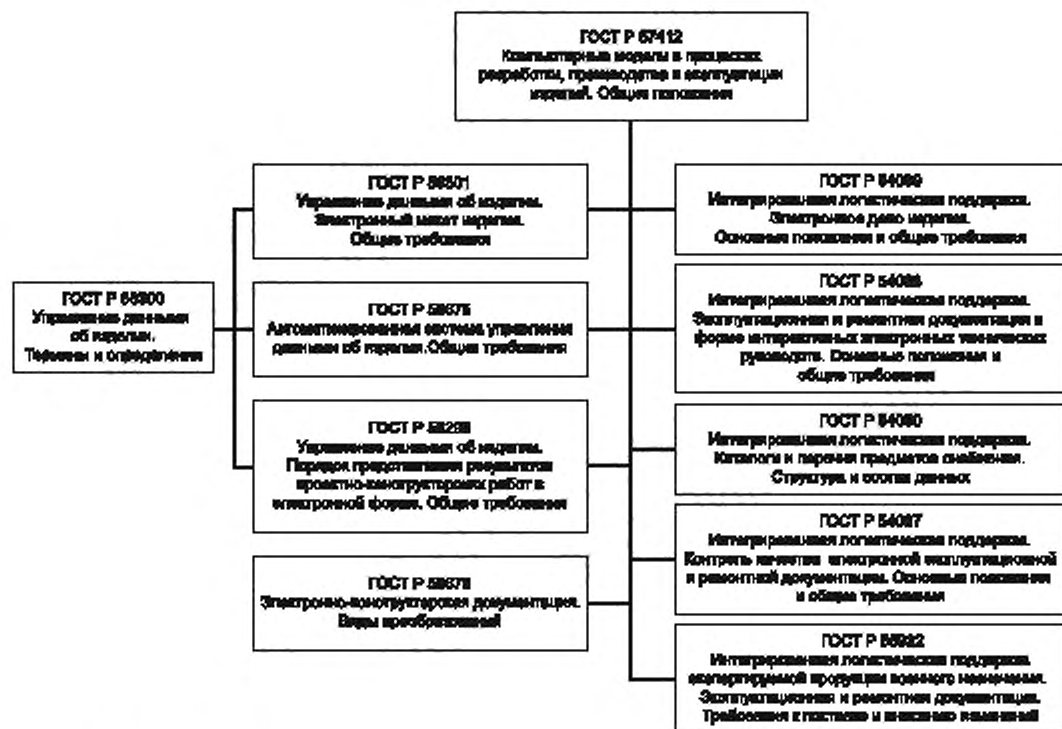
ГОСТ Р 57412
Компьютерные модели в процессах разработки, производства и эксплуатации изделий. Общие положения

ГОСТ Р 58300
Управление данными об изделии.
Термины и определения

ГОСТ Р 58301
Управление данными об изделии.
Электронный макет изделия.
Общие требования

ГОСТ Р 58675
Автоматизированная система управления данными об изделии. Общие требования

ГОСТ Р 58238
Управление данными об изделии.
Порядок представления результатов проектно-конструкторских работ в электронной форме. Общие требования

ГОСТ Р 58678
Электронно-конструкторская документация.
Виды преобразований

ГОСТ Р 54089
Интегрированная логистическая поддержка.
Электронное дело изделия.
Основные положения и общие требования

ГОСТ Р 54088
Интегрированная логистическая поддержка.
Эксплуатационная и ремонтная документация в форме интерактивных электронных технических руководств. Основные положения и общие требования

ГОСТ Р 54090
Интегрированная логистическая поддержка.
Каталоги и перечни предметов снабжения.
Структура и состав данных

ГОСТ Р 54087
Интегрированная логистическая поддержка.
Контроль качества электронной эксплуатационной и ремонтной документации. Основные положения и общие требования

ГОСТ Р 56932
Интегрированная логистическая поддержка экспортируемой продукции военного назначения.
Эксплуатационная и ремонтная документация.
Требования к поставке и внесению изменений